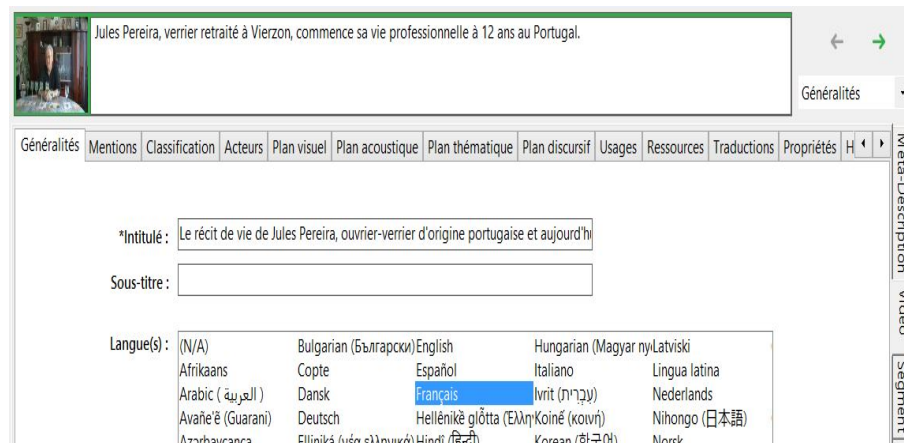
Jules Pereira, verrier retraité à Vierzon, commence sa vie professionnelle à 12 ans au Portugal.

Généralités

Généralités | Mentions | Classification | Acteurs | Plan visuel | Plan acoustique | Plan thématique | Plan discursif | Usages | Ressources | Traductions | Propriétés | H

Meta-Description | Vidéo | Segment

*Intitulé : Le récit de vie de Jules Pereira, ouvrier-verrier d'origine portugaise et aujourd'hu

Sous-titre :

Langue(s) :

| | | | | |
|---|---|---|---|---|
| (N/A) | Bulgarian (Български) | English | Hungarian (Magyar ny | Latviski |
| Afrikaans | Copte | Español | Italiano | Lingua latina |
| Arabic ( العربية ) | Dansk | Français | Ivrit (עִבְרִית) | Nederlands |
| Avañe'ẽ (Guarani) | Deutsch | Hellênikè glõtta (Ελλη | Koinḗ (κοινή) | Nihongo (日本語) |
| Azarbaycanca | Elliniká (νέα ελληνικά) | Hindī (हिंदी) | Korean (한국어) | Norsk |